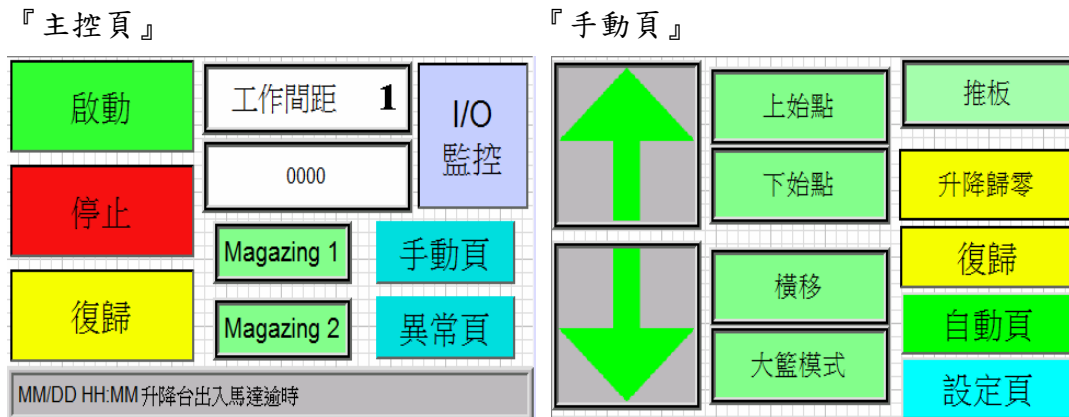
『主控頁』

啟動

工作間距 1

I/O 監控

0000

停止

Magazing 1

手動頁

復歸

Magazing 2

異常頁

MM/DD HH:MM 升降台出入馬達逾時

『手動頁』

上始點

推板

下始點

升降歸零

橫移

復歸

自動頁

大籃模式

設定頁